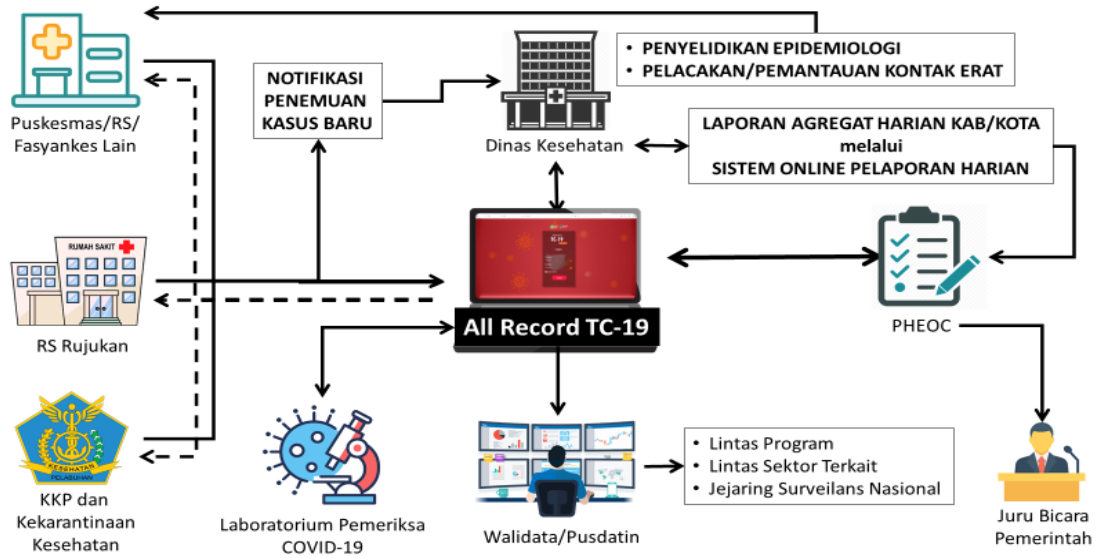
Puskesmas/RS/ Fasyankes Lain

NOTIFIKASI PENEMUAN KASUS BARU

Dinas Kesehatan

• PENYELIDIKAN EPIDEMIOLOGI
• PELACAKAN/PEMANTAUAN KONTAK ERAT

LAPORAN AGREGAT HARIAN KAB/KOTA melalui SISTEM ONLINE PELAPORAN HARIAN

RUMAH SAKIT

RS Rujukan

All Record TC-19

PHEOC

KESEHATAN PELABUHAN

KKP dan Kekarantinaan Kesehatan

Laboratorium Pemeriksa COVID-19

Walidata/Pusdatin

• Lintas Program
• Lintas Sektor Terkait
• Jejaring Surveilans Nasional

Juru Bicara Pemerintah